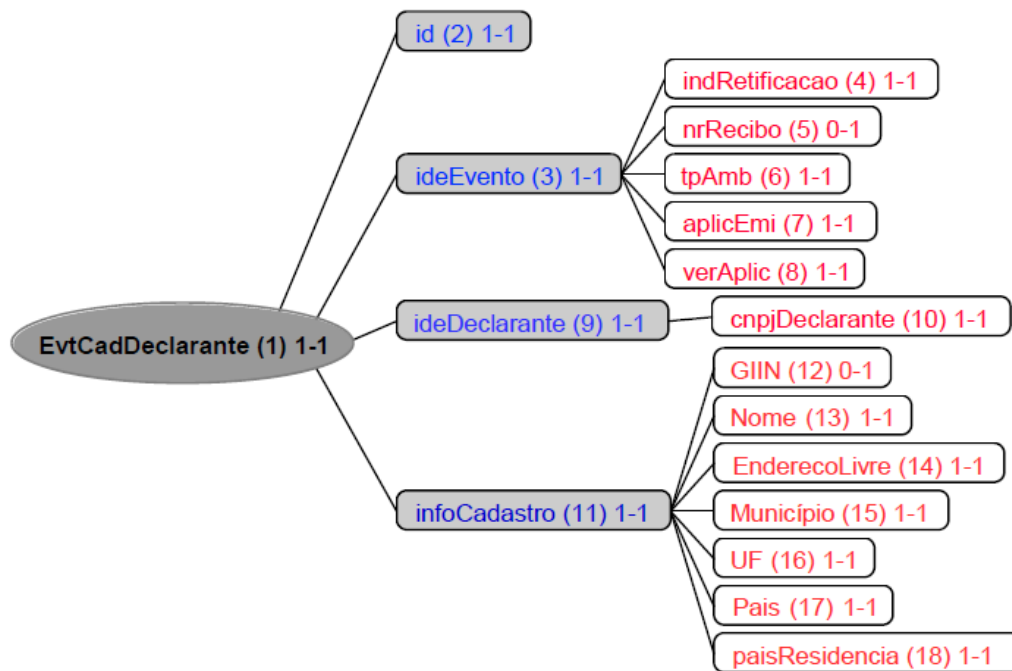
EvtCadDeclarante (1) 1-1

id (2) 1-1

ideEvento (3) 1-1

indRetificacao (4) 1-1

nrRecibo (5) 0-1

tpAmb (6) 1-1

aplicEmi (7) 1-1

verAplic (8) 1-1

ideDeclarante (9) 1-1

cnpjDeclarante (10) 1-1

infoCadastro (11) 1-1

GIIN (12) 0-1

Nome (13) 1-1

EnderecoLivre (14) 1-1

Município (15) 1-1

UF (16) 1-1

Pais (17) 1-1

paisResidencia (18) 1-1